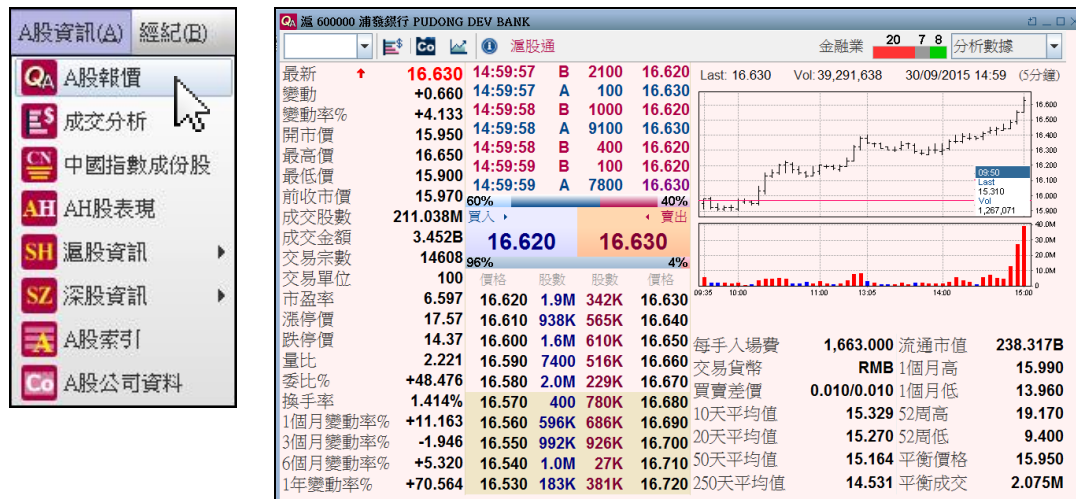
A股資訊(A) 經紀(B)
QA A股報價
E$ 成交分析
CN 中國指數成份股
AH AH股表現
SH 滬股資訊
SZ 深股資訊
A A股索引
Co A股公司資料

QA 滬 600000 浦發銀行 PUDONG DEV BANK
Co 滬股通 金融業 20 7 8 分析數據

| | | | | | |
|---|---|---|---|---|---|
| 最新 | 16.630 | 14:59:57 | B | 2100 | 16.620 |
| 變動 | +0.660 | 14:59:57 | A | 100 | 16.630 |
| 變動率% | +4.133 | 14:59:58 | B | 1000 | 16.620 |
| 開市價 | 15.950 | 14:59:58 | A | 9100 | 16.630 |
| 最高價 | 16.650 | 14:59:58 | A | 400 | 16.620 |
| 最低價 | 15.900 | 14:59:59 | B | 100 | 16.620 |
| 前收市價 | 15.970 | 14:59:59 | A | 7800 | 16.630 |

60% 40%
成交股數 211.038M 買入 賣出
成交金額 3.452B 16.620 16.630
交易宗數 14608
交易單位 100 96% 4%

| | | 價格 | 股數 | 股數 | 價格 |
|---|---|---|---|---|---|
| 市盈率 | 6.597 | 16.620 | 1.9M | 342K | 16.630 |
| 漲停價 | 17.57 | 16.610 | 938K | 565K | 16.640 |
| 跌停價 | 14.37 | 16.600 | 1.6M | 610K | 16.650 |
| 量比 | 2.221 | 16.590 | 7400 | 516K | 16.660 |
| 委比% | +48.476 | 16.580 | 2.0M | 229K | 16.670 |
| 換手率 | 1.414% | 16.570 | 400 | 780K | 16.680 |
| 1個月變動率% | +11.163 | 16.560 | 596K | 686K | 16.690 |
| 3個月變動率% | -1.946 | 16.550 | 992K | 926K | 16.700 |
| 6個月變動率% | +5.320 | 16.540 | 1.0M | 27K | 16.710 |
| 1年變動率% | +70.564 | 16.530 | 183K | 381K | 16.720 |

Last: 16.630 Vol:39,291,638 30/09/2015 14:59 (5分鐘)
16.600 16.500 16.400 16.300 16.200 16.100 16.000 15.900
09:50 Last 15.310 Vol 1,267,071
40.0M 30.0M 20.0M 10.0M
09:35 10:00 11:00 13:05 14:00 15:00

| | | | |
|---|---|---|---|
| 每手入場費 | 1,663.000 | 流通市值 | 238.317B |
| 交易貨幣 | RMB | 1個月高 | 15.990 |
| 買賣差價 | 0.010/0.010 | 1個月低 | 13.960 |
| 10天平均值 | 15.329 | 52周高 | 19.170 |
| 20天平均值 | 15.270 | 52周低 | 9.400 |
| 50天平均值 | 15.164 | 平衡價格 | 15.950 |
| 250天平均值 | 14.531 | 平衡成交 | 2.075M |